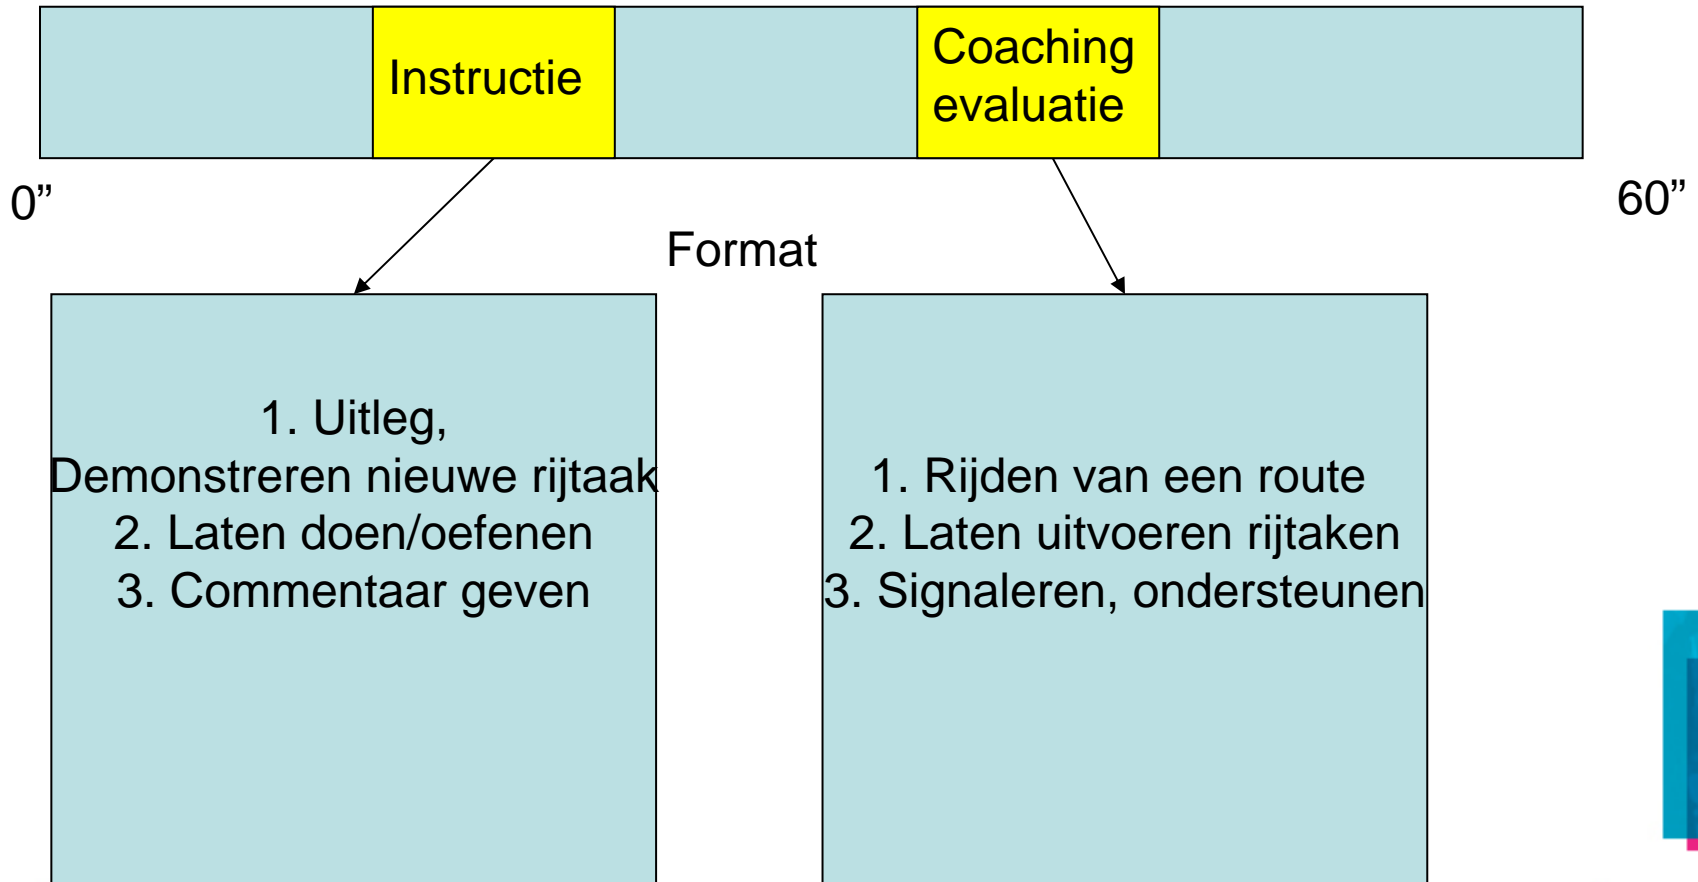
Instructie

Coaching evaluatie

0”

60”

Format

1. Uitleg,
Demonstreren nieuwe rijtaak
2. Laten doen/oefenen
3. Commentaar geven

1. Rijden van een route
2. Laten uitvoeren rijtaken
3. Signaleren, ondersteunen